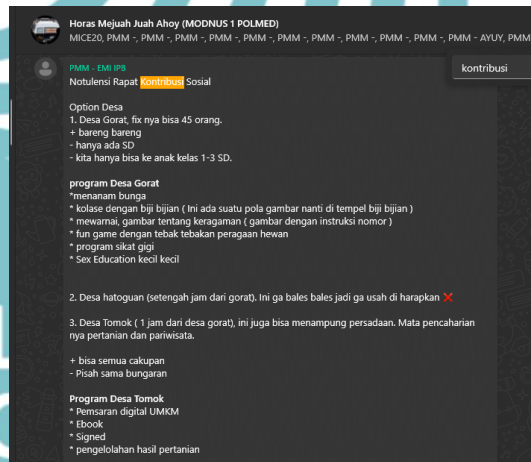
Horas Mejuah Juah Ahoy (MODNUS 1 POLMED)
MICE20, PMM -, PMM -, PMM -, PMM -, PMM -, PMM -, PMM -, PMM -, PMM -, PMM -, PMM - AYUY, PMM

kontribusi

PMM - EMI IPB
Notulensi Rapat Kontribusi Sosial

Option Desa
1. Desa Gorat, fix nya bisa 45 orang.
+ bareng bareng
- hanya ada SD
- kita hanya bisa ke anak kelas 1-3 SD.

program Desa Gorat
*menanam bunga
* kolase dengan biji bijian ( Ini ada suatu pola gambar nanti di tempel biji bijian )
* mewarnai, gambar tentang keragaman ( gambar dengan instruksi nomor )
* fun game dengan tebak tebakan peragaan hewan
* program sikat gigi
* Sex Education kecil kecil

2. Desa hatoguan (setengah jam dari gorat). Ini ga bales bales jadi ga usah di harapkan ❌

3. Desa Tomok ( 1 jam dari desa gorat), ini juga bisa menampung persadaan. Mata pencaharian nya pertanian dan pariwisata.

+ bisa semua cakupan
- Pisah sama bungaran

Program Desa Tomok
* Pemsaran digital UMKM
* Ebook
* Signed
* pengelolahan hasil pertanian